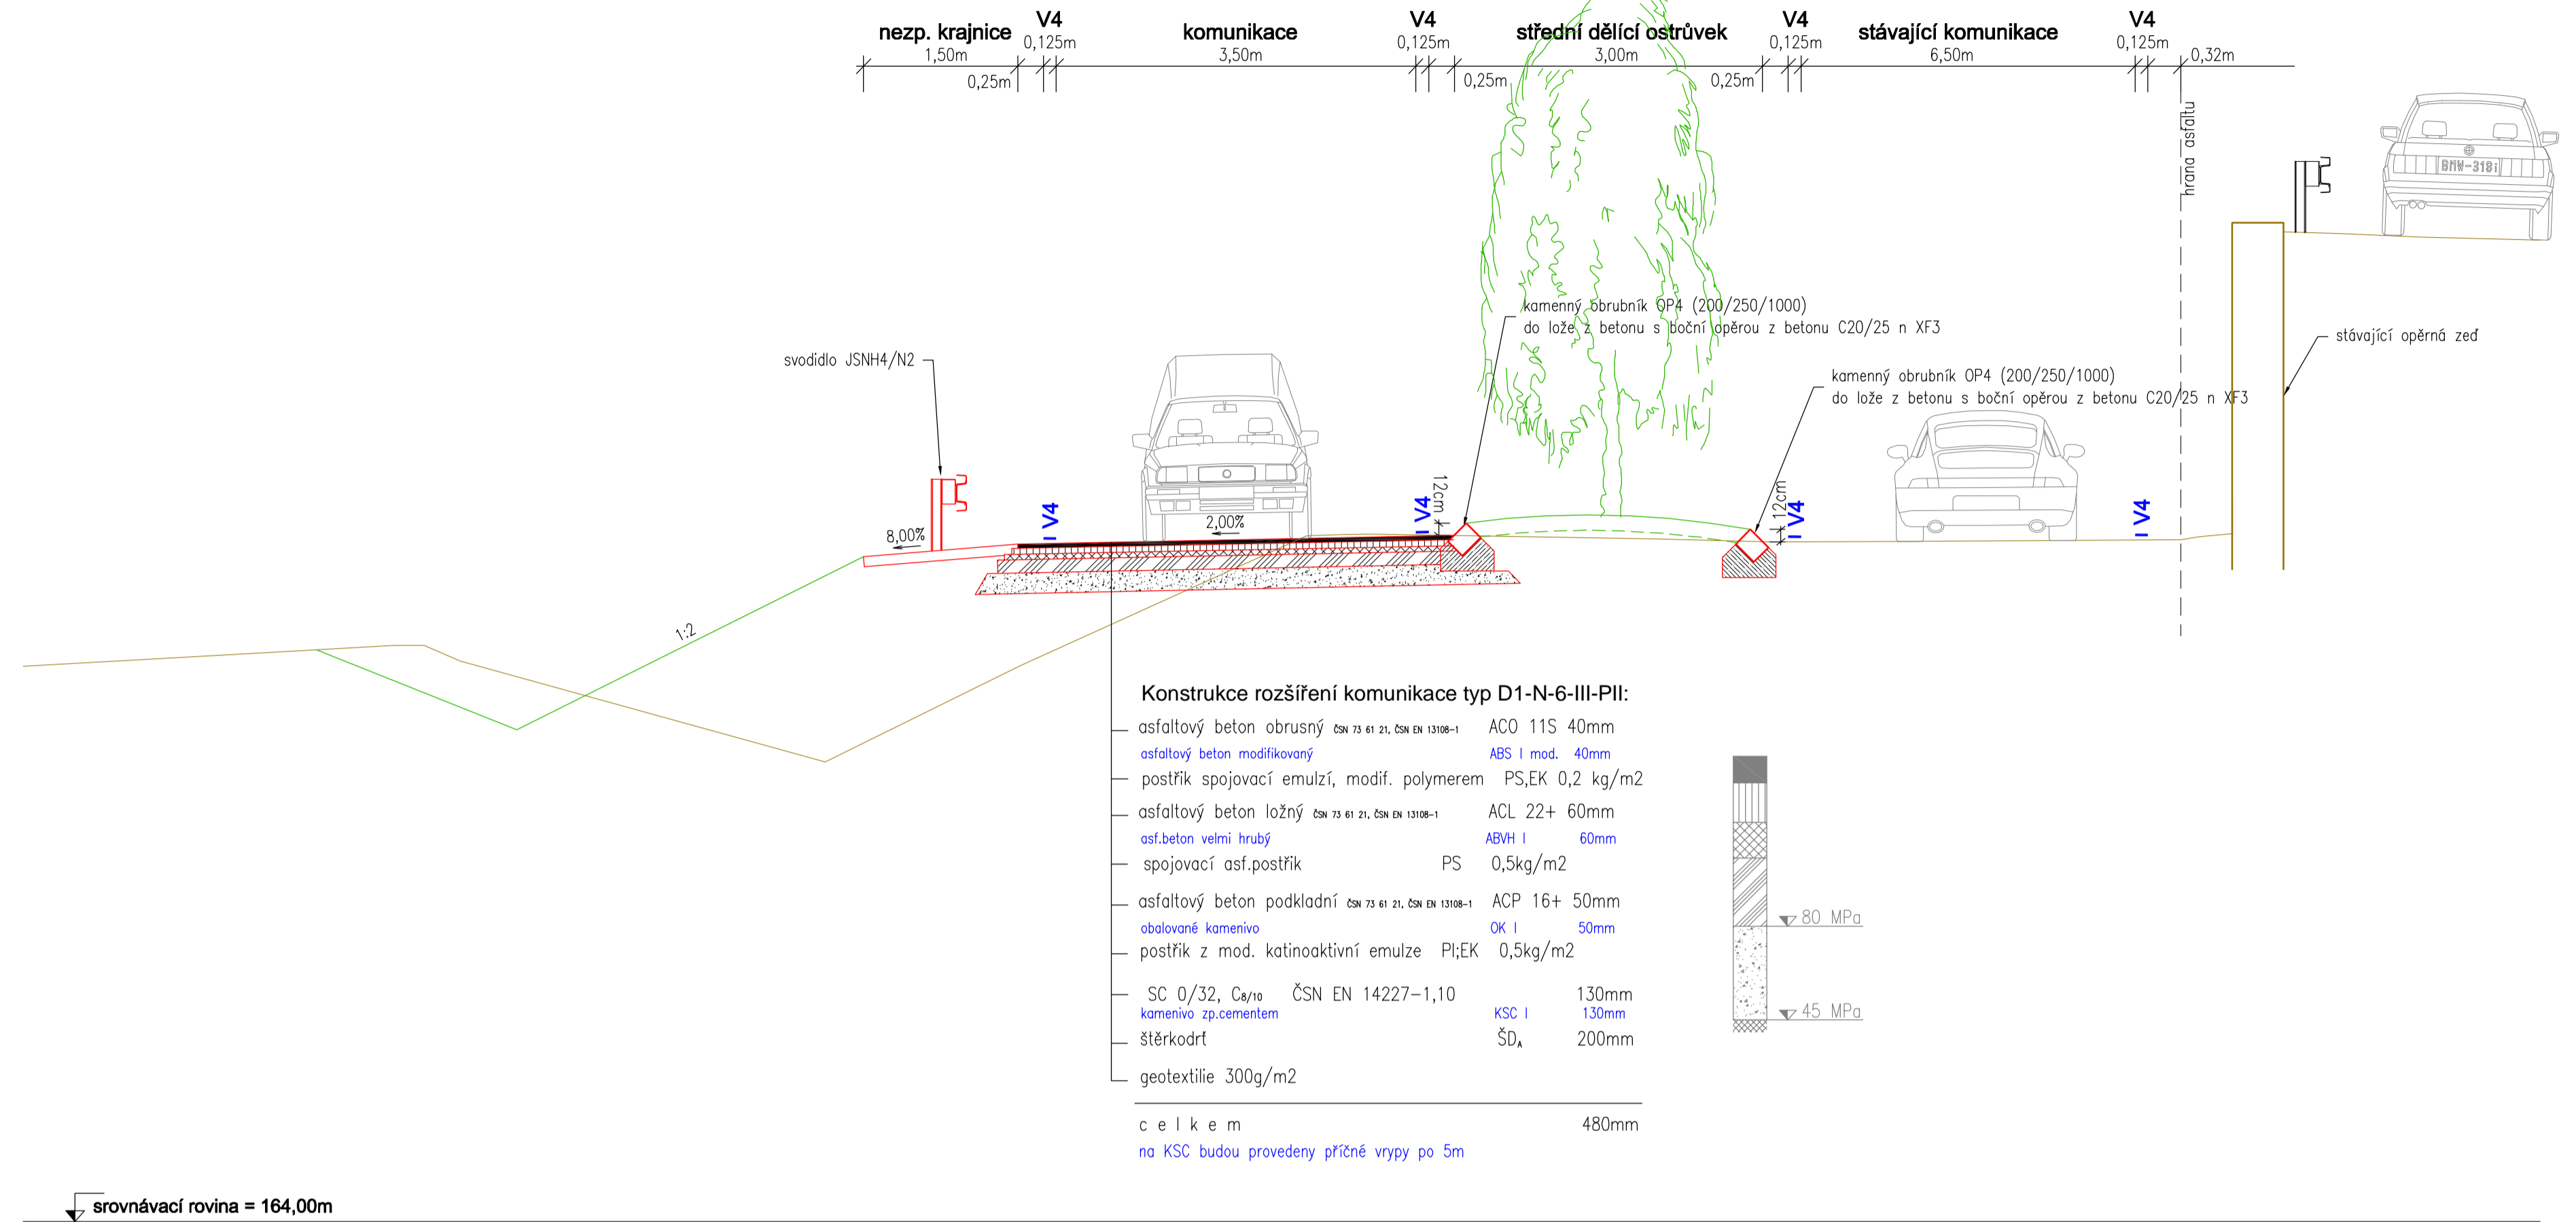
nezp. krajnice 1,50m 0,25m
V4 0,125m
komunikace 3,50m
V4 0,125m
střední dělící ostrůvek 3,00m 0,25m 0,25m
V4 0,125m
stávající komunikace 6,50m
V4 0,125m
0,32m

hrana asfaltu

BMW-318i

kamenný obrubník OP4 (200/250/1000) do lože z betonu s boční opěrou z betonu C20/25 n XF3

stávající opěrná zeď

svodidlo JSNH4/N2

kamenný obrubník OP4 (200/250/1000) do lože z betonu s boční opěrou z betonu C20/25 n XF3

12cm
12cm
V4
V4
V4
V4
8,00%
2,00%
1:2

Konstrukce rozšíření komunikace typ D1-N-6-III-PII:

| | | |
|---|---|---|
| asfaltový beton obrusný ČSN 73 61 21, ČSN EN 13108-1 | ACO 11S | 40mm |
| asfaltový beton modifikovaný | ABS I mod. | 40mm |
| postřik spojovací emulzí, modif. polymerem | PS,EK | 0,2 kg/m2 |
| asfaltový beton ložný ČSN 73 61 21, ČSN EN 13108-1 | ACL 22+ | 60mm |
| asf.beton velmi hrubý | ABVH I | 60mm |
| spojovací asf.postřik | PS | 0,5kg/m2 |
| asfaltový beton podkladní ČSN 73 61 21, ČSN EN 13108-1 | ACP 16+ | 50mm |
| obalované kamenivo | OK I | 50mm |
| postřik z mod. katinoaktivní emulze | PI;EK | 0,5kg/m2 |
| SC 0/32, C8/10 ČSN EN 14227-1,10 | | 130mm |
| kamenivo zp.cementem | KSC I | 130mm |
| štěrkodrť | ŠD$_A$ | 200mm |
| geotextilie 300g/m2 | | |

c e l k e m 480mm
na KSC budou provedeny příčné vrypy po 5m

80 MPa
45 MPa

srovnávací rovina = 164,00m